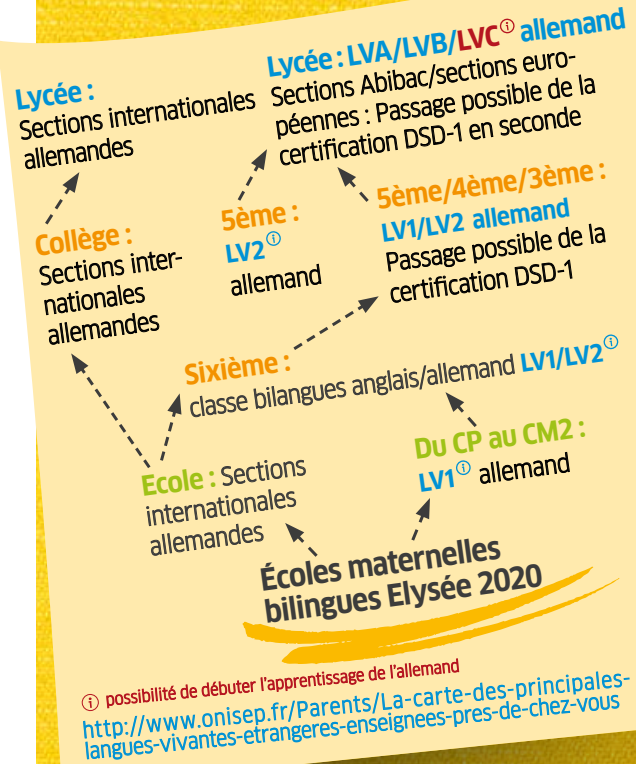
Lycée : LVA/LVB/LVC$^{ⓘ}$ allemand
Sections Abibac/sections européennes : Passage possible de la certification DSD-1 en seconde

Lycée :
Sections internationales allemandes

5ème/4ème/3ème :
LV1/LV2 allemand
Passage possible de la certification DSD-1

5ème :
LV2$^{ⓘ}$
allemand

Collège :
Sections internationales allemandes

Sixième :
classe bilangues anglais/allemand LV1/LV2$^{ⓘ}$

Du CP au CM2 :
LV1$^{ⓘ}$ allemand

Ecole : Sections internationales allemandes

Écoles maternelles bilingues Elysée 2020

ⓘ possibilité de débuter l'apprentissage de l'allemand
http://www.onisep.fr/Parents/La-carte-des-principales-langues-vivantes-etrangeres-enseignees-pres-de-chez-vous